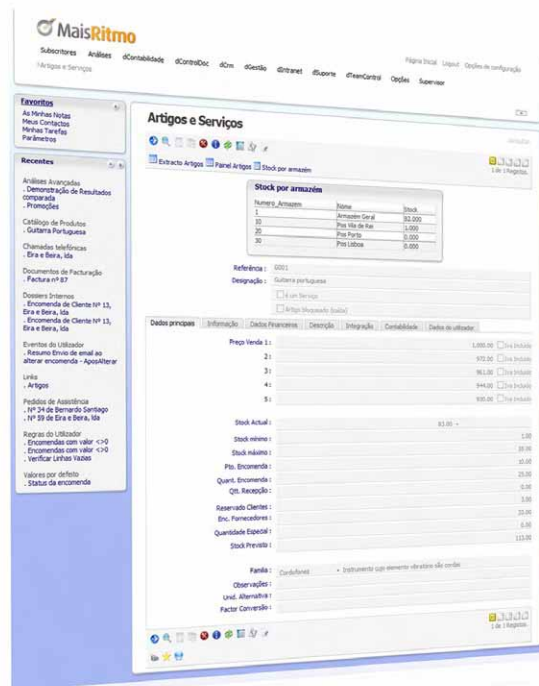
MaisRitmo

Subscritores Análises dContabilidade dControlDoc dCrm dGestão dIntranet dSuporte dTeamControl Opções Supervisor

Artigos e Serviços

Página Inicial Logout Opções de configuração

Favoritos
As Minhas Notas
Meus Contactos
Minhas Tarefas
Parâmetros

Recentes

Análises Avançadas
. Demonstração de Resultados comparada
. Promoções

Catálogo de Produtos
. Guitarra Portuguesa

Chamadas telefónicas
. Eira e Beira, lda

Documentos de Facturação
. Factura nº 87

Dossiers Internos
. Encomenda de Cliente Nº 13, Eira e Beira, lda
. Encomenda de Cliente Nº 13, Eira e Beira, lda

Eventos do Utilizador
. Resumo Envio de email ao alterar encomenda - ApósAlterar

Links
. Artigos

Pedidos de Assistência
. Nº 34 de Bernardo Santiago
. Nº 39 de Eira e Beira, lda

Regras do Utilizador
. Encomendas com valor <>0
. Encomendas com valor <>0
. Verificar Linhas Vazias

Valores por defeito
. Status da encomenda

Artigos e Serviços

1 de 1 Registos

Extracto Artigos Painel Artigos Stock por armazém

Stock por armazém

| Numero_Armazem | Nome | Stock |
|---|---|---|
| 1 | Armazem Geral | 82.000 |
| 10 | Pos Vila do Rei | 1.000 |
| 20 | Pos Porto | 0.000 |
| 30 | Pos Lisboa | 0.000 |

Referência : 0001
Designação : Guitarra portuguesa
É um Serviço
Artigo Bloqueado (baixa)

Dados principais | Informação | Dados Financeiros | Descrição | Integração | Contabilidade | Dados do utilizador

Preço Venda 1 : 1,000.00 Iva Incluído
2 : 970.00 Iva Incluído
3 : 961.00 Iva Incluído
4 : 944.00 Iva Incluído
5 : 930.00 Iva Incluído

Stock Actual : 83.00
Stock mínimo : 1.00
Stock máximo : 10.00
Pto. Encomenda : 10.00
Quant. Encomenda : 25.00
Qtt. Recepção : 0.00
Reservado Clientes : 5.00
Enc. Fornecedores : 25.00
Quantidade Especial : 0.00
Stock Previsto : 113.00

Familia : Cordofones - Instrumento cujo elemento vibrátil são cordas
Observações :
Unid. Alternativa :
Factor Conversão :

1 de 1 Registos